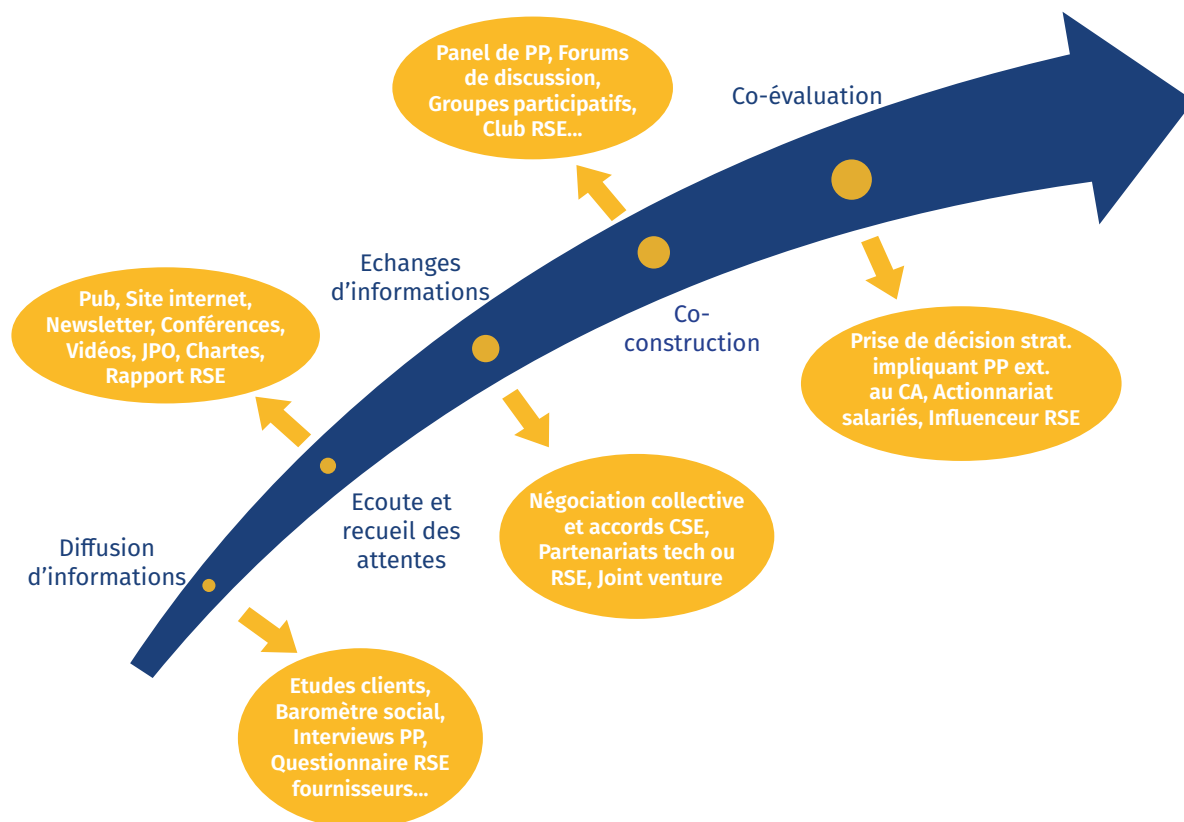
Panel de PP, Forums de discussion, Groupes participatifs, Club RSE...

Co-évaluation

Echanges d’informations

Pub, Site internet, Newsletter, Conférences, Vidéos, JPO, Chartes, Rapport RSE

Co-construction

Prise de décision strat. impliquant PP ext. au CA, Actionnariat salariés, Influenceur RSE

Ecoute et recueil des attentes

Négociation collective et accords CSE, Partenariats tech ou RSE, Joint venture

Diffusion d’informations

Etudes clients, Baromètre social, Interviews PP, Questionnaire RSE fournisseurs...